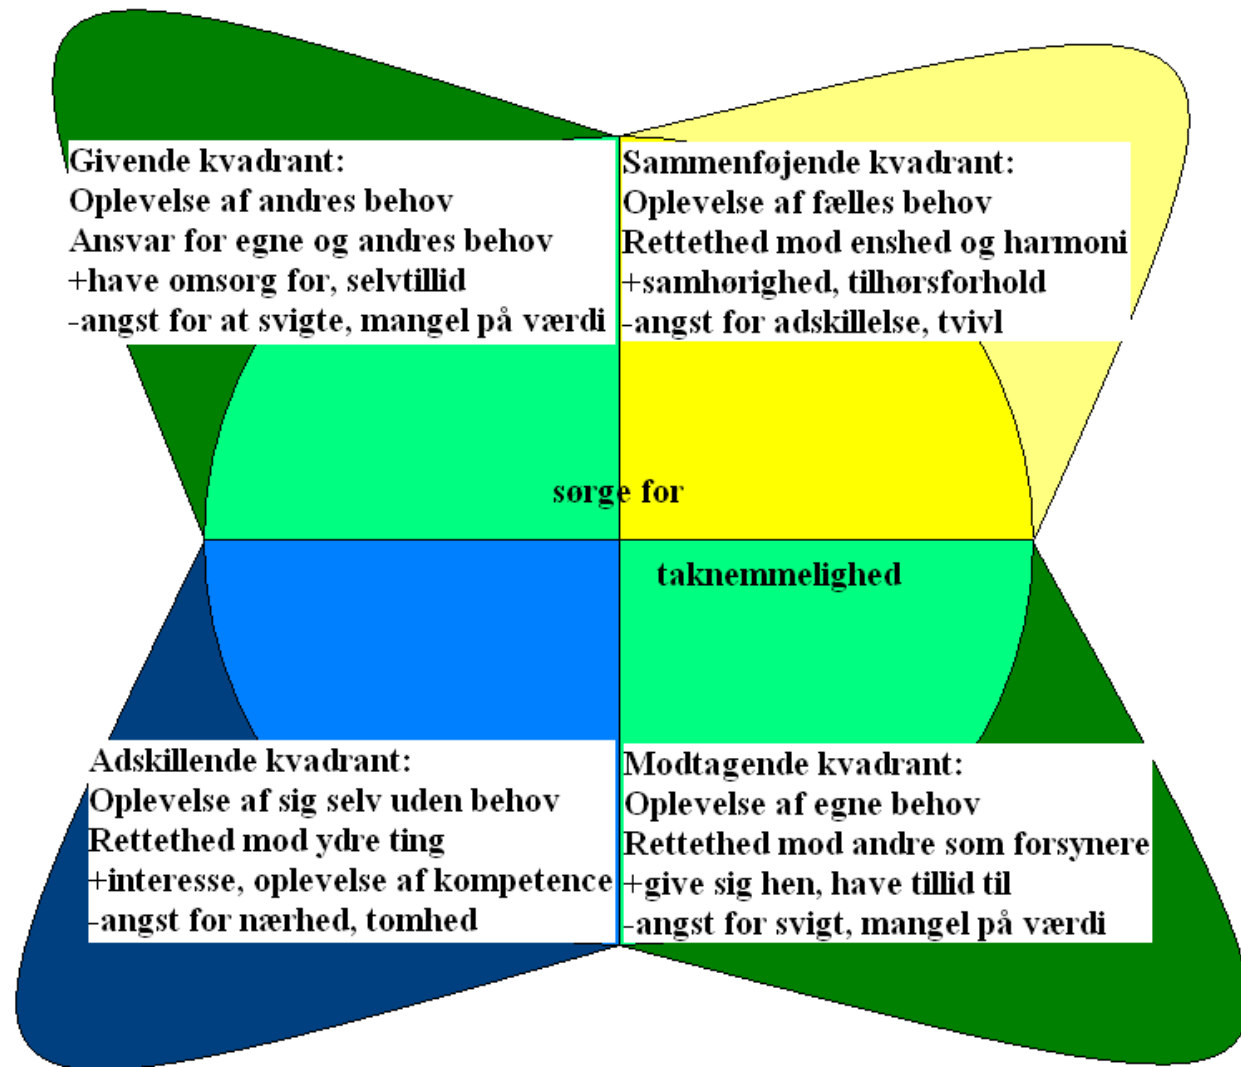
Givende kvadrant:
Oplevelse af andres behov
Ansvar for egne og andres behov
+have omsorg for, selvtillid
-angst for at svigte, mangel på værdi

Sammenføjende kvadrant:
Oplevelse af fælles behov
Rettethed mod enshed og harmoni
+samhørighed, tilhørsforhold
-angst for adskillelse, tvivl

sørge for

taknemmelighed

Adskillende kvadrant:
Oplevelse af sig selv uden behov
Rettethed mod ydre ting
+interesse, oplevelse af kompetence
-angst for nærhed, tomhed

Modtagende kvadrant:
Oplevelse af egne behov
Rettethed mod andre som forsynere
+give sig hen, have tillid til
-angst for svigt, mangel på værdi